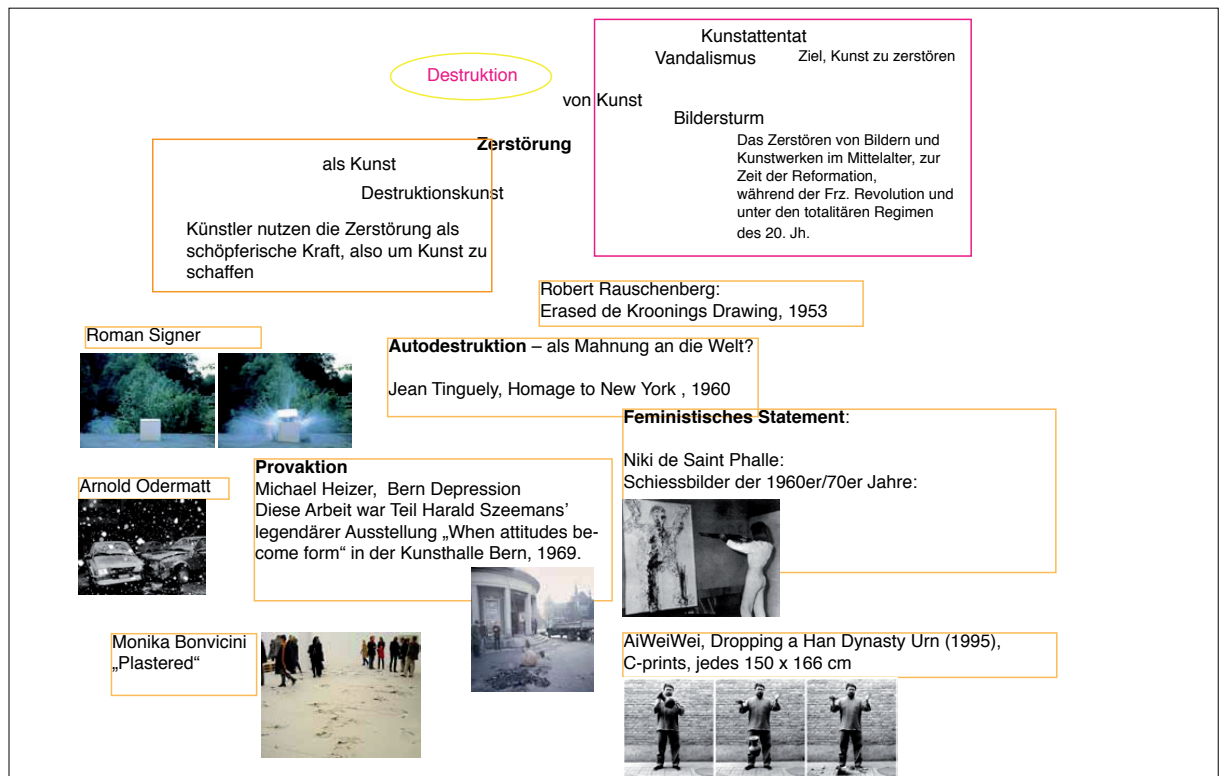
Destruktion

von Kunst

Kunstattentat
Vandalismus
Ziel, Kunst zu zerstören

Bildersturm
Das Zerstören von Bildern und Kunstwerken im Mittelalter, zur Zeit der Reformation, während der Frz. Revolution und unter den totalitären Regimen des 20. Jh.

Zerstörung

als Kunst
Destruktionskunst

Künstler nutzen die Zerstörung als schöpferische Kraft, also um Kunst zu schaffen

Robert Rauschenberg:
Erased de Kroonings Drawing, 1953

Roman Signer

**Autodestruktion** – als Mahnung an die Welt?

Jean Tinguely, Homage to New York , 1960

**Feministisches Statement**:

Niki de Saint Phalle:
Schiessbilder der 1960er/70er Jahre:

Arnold Odermatt

**Provaktion**
Michael Heizer, Bern Depression
Diese Arbeit war Teil Harald Szeemans' legendärer Ausstellung „When attitudes become form" in der Kunsthalle Bern, 1969.

Monika Bonvicini
„Plastered"

AiWeiWei, Dropping a Han Dynasty Urn (1995), C-prints, jedes 150 x 166 cm